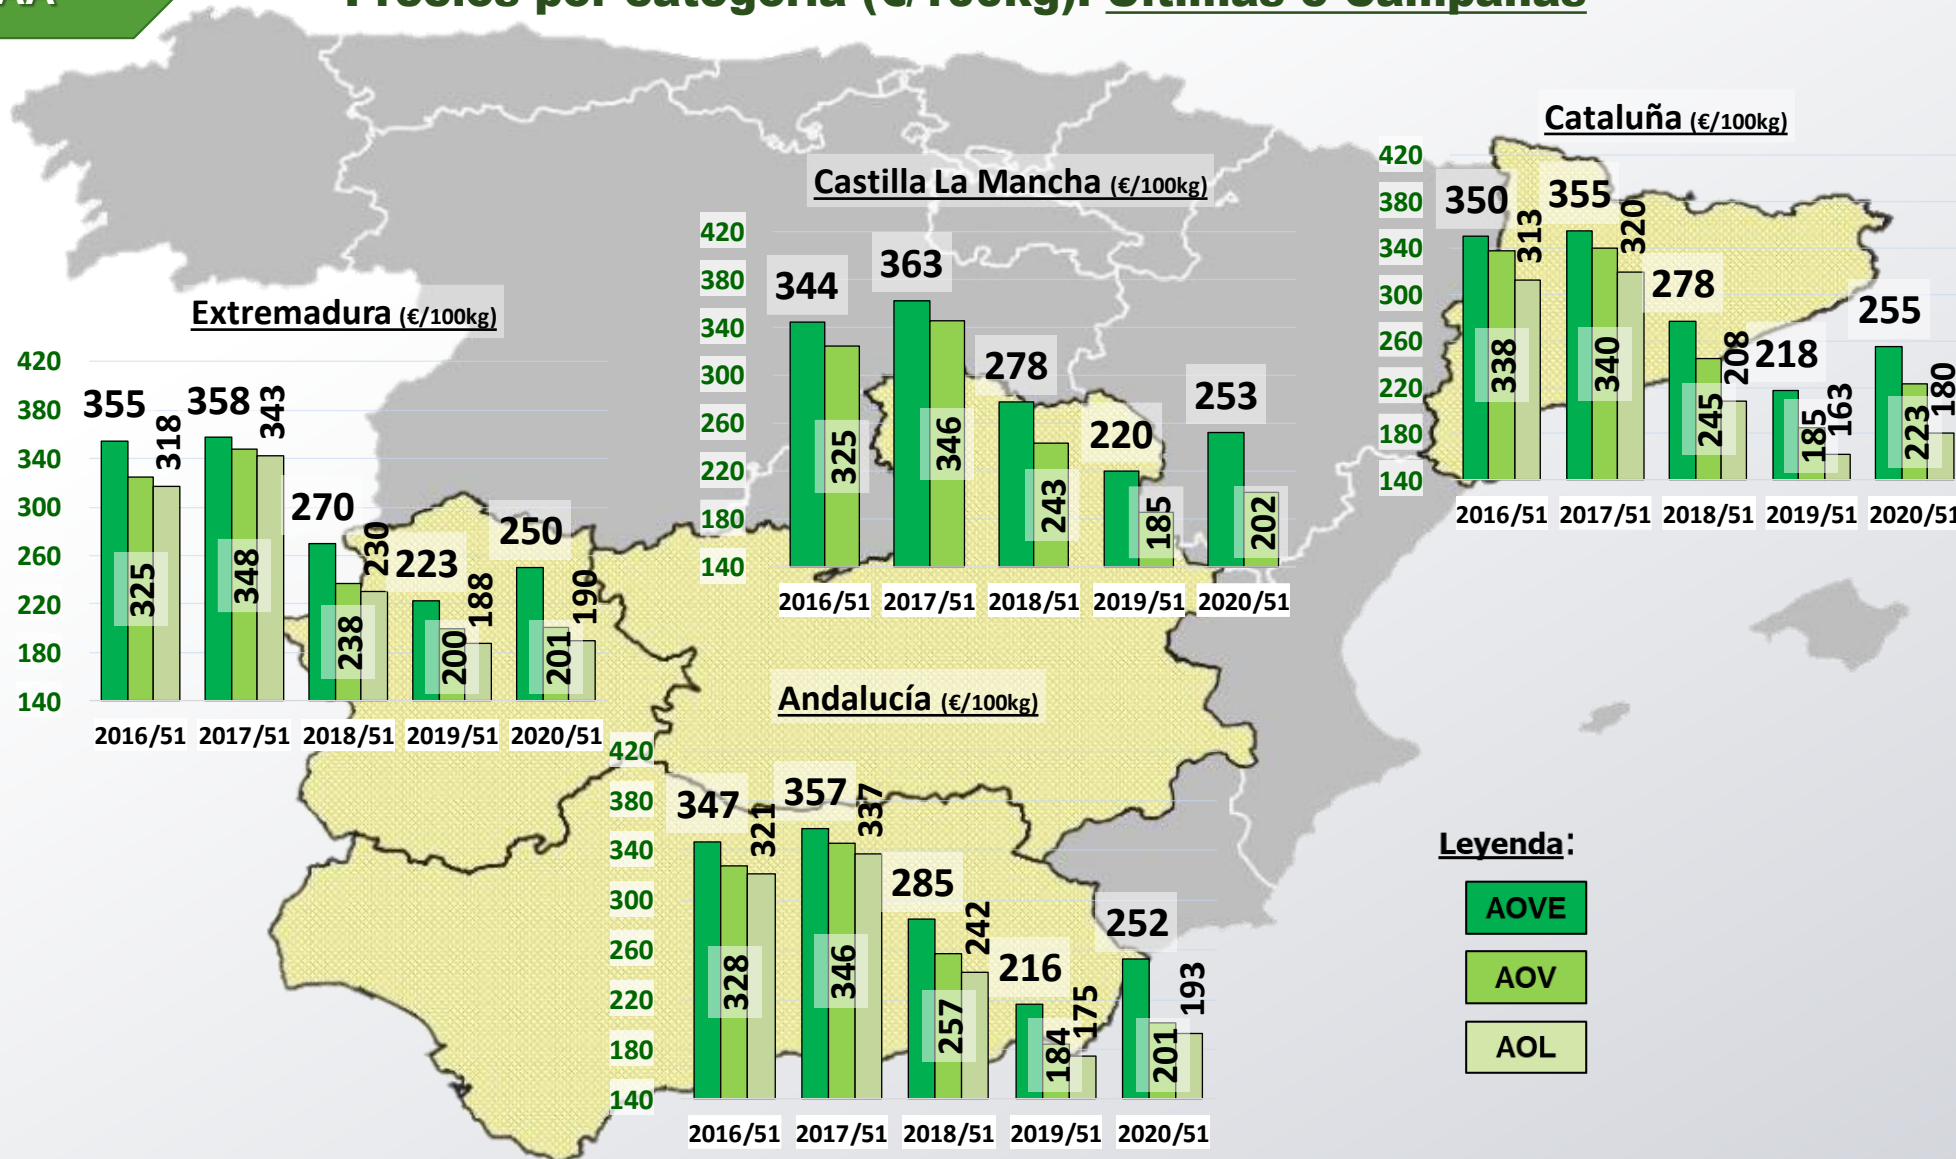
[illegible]

Precios por categoría (€/100kg): Últimas 5 Campañas

Cataluña (€/100kg)

420
380
340
300
260
220
180
140

350 338 313
355 340 320
278 245 208
218 185 163
255 223 180

2016/51 2017/51 2018/51 2019/51 2020/51

Castilla La Mancha (€/100kg)

420
380
340
300
260
220
180
140

344 325
363 346
278 243
220 185
253 202

2016/51 2017/51 2018/51 2019/51 2020/51

Extremadura (€/100kg)

420
380
340
300
260
220
180
140

355 325 318
358 348 343
270 238 230
223 200 188
250 201 190

2016/51 2017/51 2018/51 2019/51 2020/51

Andalucía (€/100kg)

420
380
340
300
260
220
180
140

347 328 321
357 346 337
285 257 242
216 184 175
252 201 193

2016/51 2017/51 2018/51 2019/51 2020/51

Leyenda:
AOVE
AOV
AOL